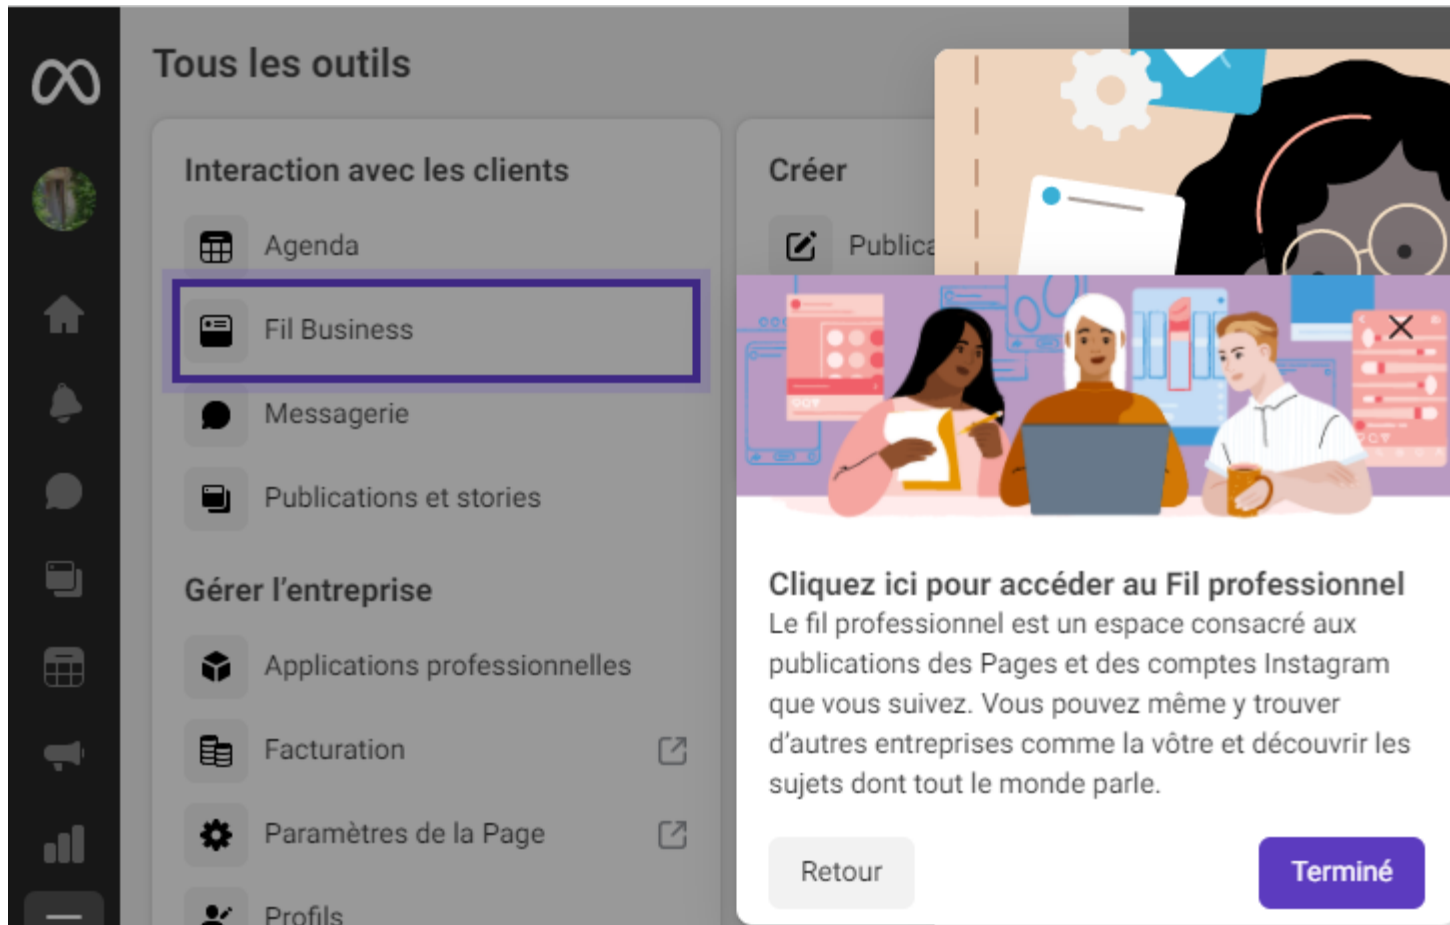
Tous les outils

Interaction avec les clients

Agenda

Fil Business

Messagerie

Publications et stories

Gérer l'entreprise

Applications professionnelles

Facturation

Paramètres de la Page

Profils

Créer

Publica

Cliquez ici pour accéder au Fil professionnel

Le fil professionnel est un espace consacré aux publications des Pages et des comptes Instagram que vous suivez. Vous pouvez même y trouver d'autres entreprises comme la vôtre et découvrir les sujets dont tout le monde parle.

Retour

Terminé